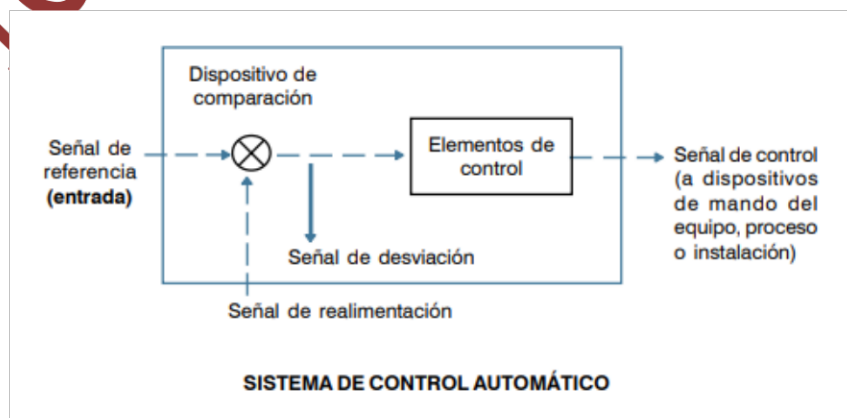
Dispositivo de comparación

Señal de referencia **(entrada)**

Elementos de control

Señal de control (a dispositivos de mando del equipo, proceso o instalación)

Señal de desviación

Señal de realimentación

SISTEMA DE CONTROL AUTOMÁTICO